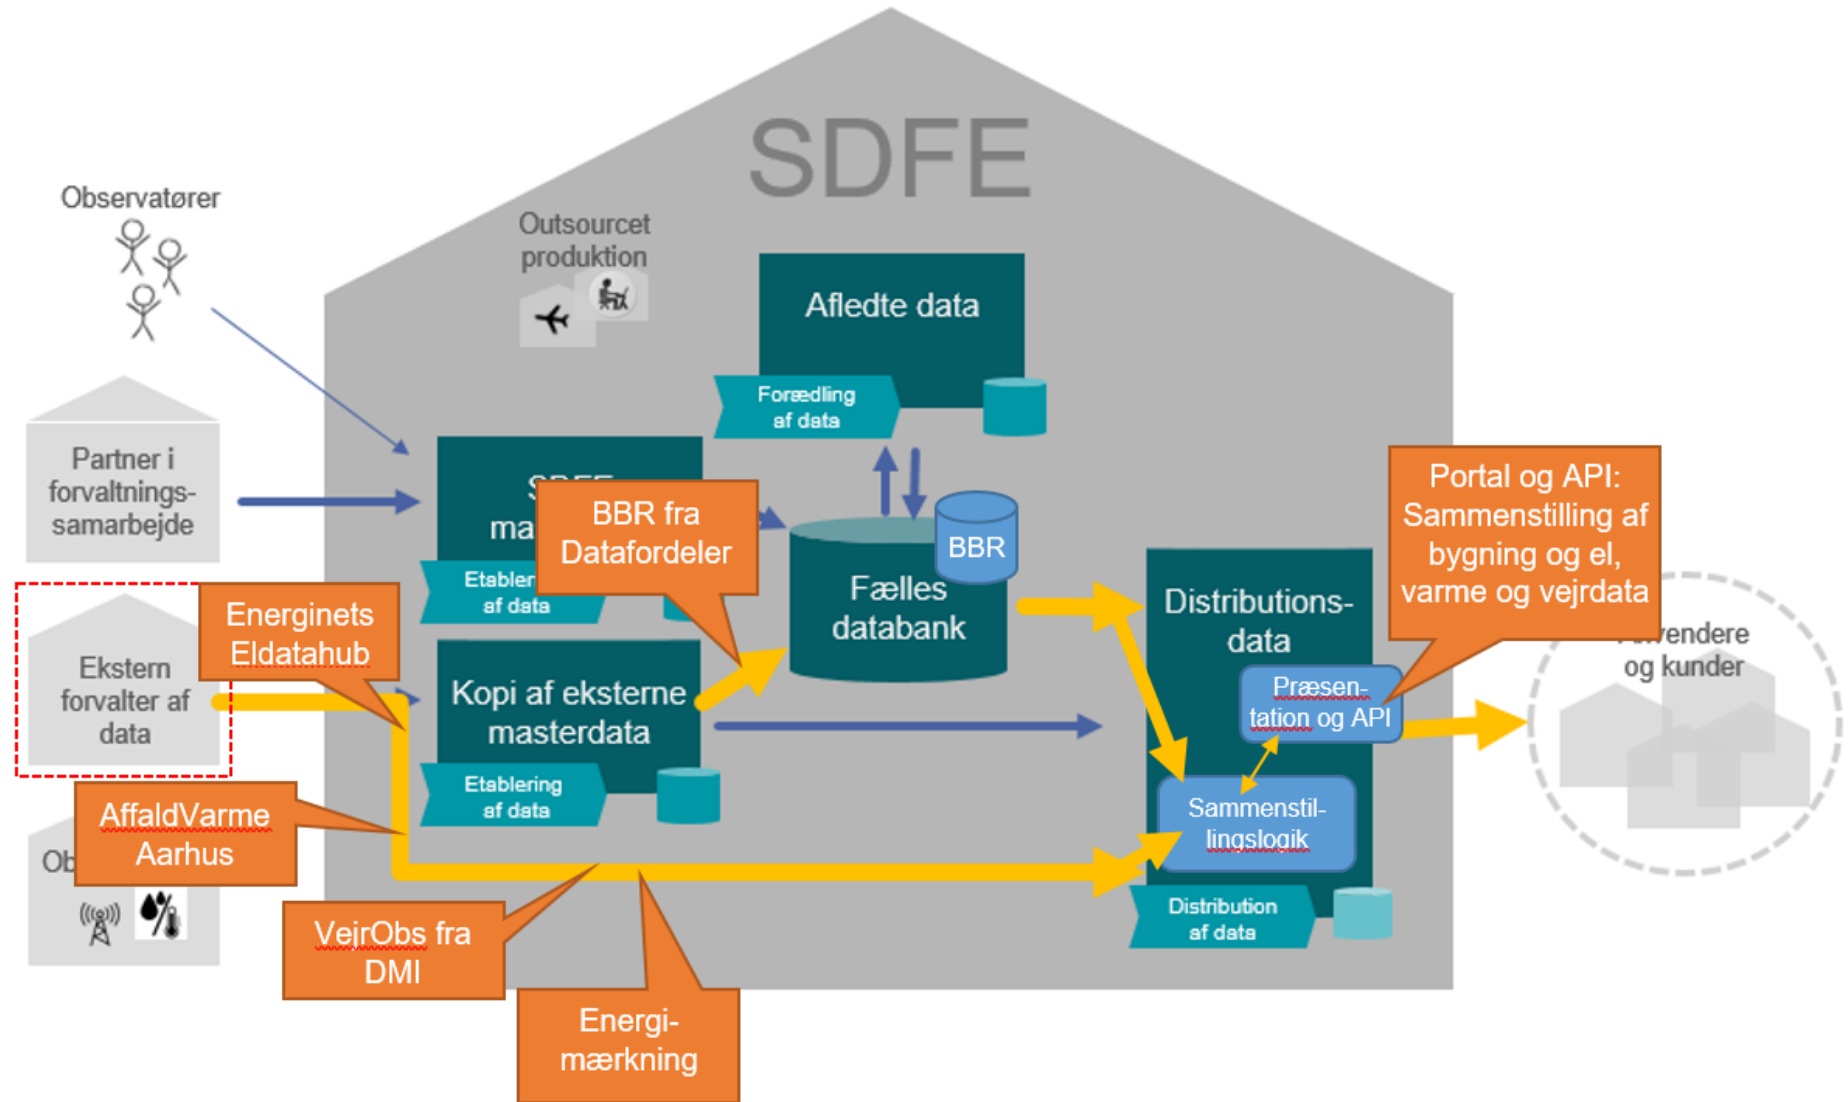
SDFE

Observatører

Outsourcet produktion

Afledte data

Forædling af data

Partner i forvaltnings-samarbejde

SDFE ma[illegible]

BBR fra Datafordeler

BBR

Fælles databank

Etabler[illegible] af data

Portal og API: Sammenstilling af bygning og el, varme og vejrdata

Distributions-data

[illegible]vendere og kunder

Ekstern forvalter af data

Energinets Eldatahub

Kopi af eksterne masterdata

Præsen-tation og API

Etablering af data

Sammenstil-lingslogik

AffaldVarme Aarhus

Ob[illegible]

Distribution af data

VejrObs fra DMI

Energi-mærkning